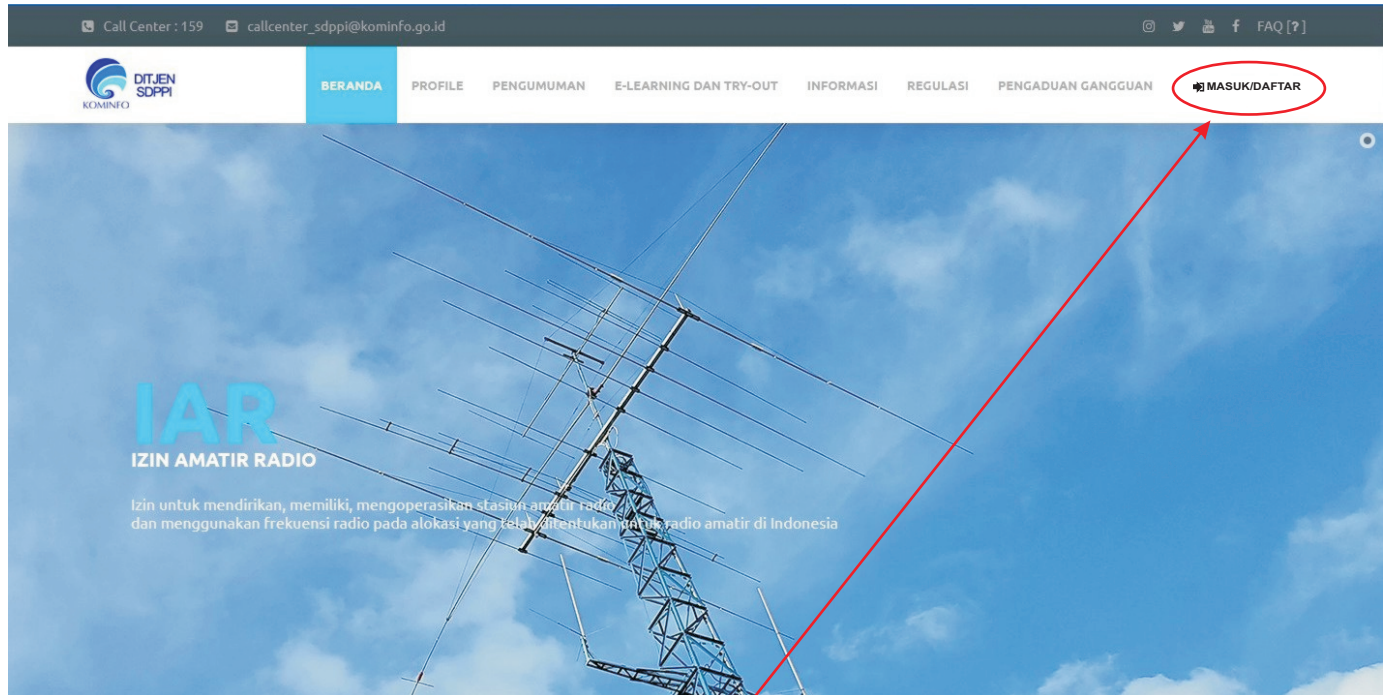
Call Center : 159 callcenter_sdppi@kominfo.go.id

FAQ [?]

DITJEN SDPPI KOMINFO

BERANDA PROFILE PENGUMUMAN E-LEARNING DAN TRY-OUT INFORMASI REGULASI PENGADUAN GANGGUAN MASUK/DAFTAR

IAR
IZIN AMATIR RADIO

Izin untuk mendirikan, memiliki, mengoperasikan stasiun amatir radio dan menggunakan frekuensi radio pada alokasi yang telah ditentukan untuk radio amatir di Indonesia